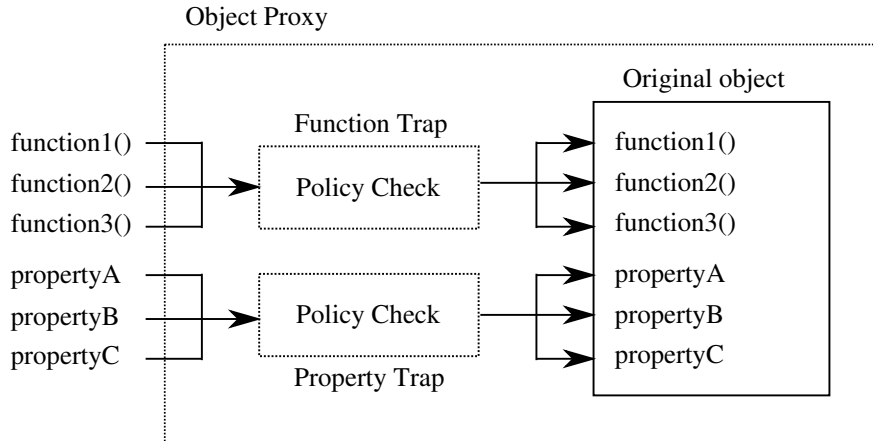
Object Proxy

function1()
function2()
function3()

propertyA
propertyB
propertyC

Function Trap

Policy Check

Policy Check

Property Trap

Original object

function1()
function2()
function3()
propertyA
propertyB
propertyC